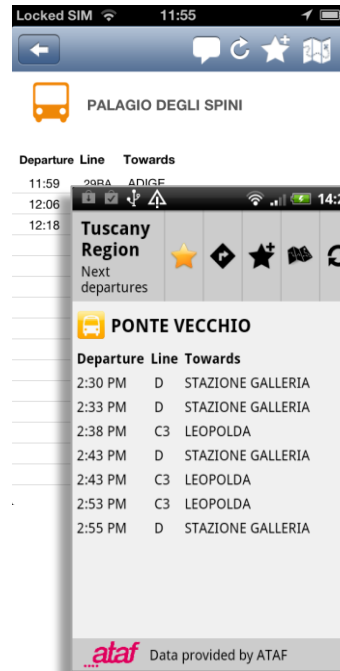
Locked SIM 11:55

PALAGIO DEGLI SPINI

| Departure | Line | Towards |
|---|---|---|
| 11:59 | 29BA | ADIGE |
| 12:06 | | |
| 12:18 | | |

14:2

Tuscany Region
Next departures

PONTE VECCHIO

| Departure | Line | Towards |
|---|---|---|
| 2:30 PM | D | STAZIONE GALLERIA |
| 2:33 PM | D | STAZIONE GALLERIA |
| 2:38 PM | C3 | LEOPOLDA |
| 2:43 PM | D | STAZIONE GALLERIA |
| 2:43 PM | C3 | LEOPOLDA |
| 2:53 PM | C3 | LEOPOLDA |
| 2:55 PM | D | STAZIONE GALLERIA |

ataf Data provided by ATAF